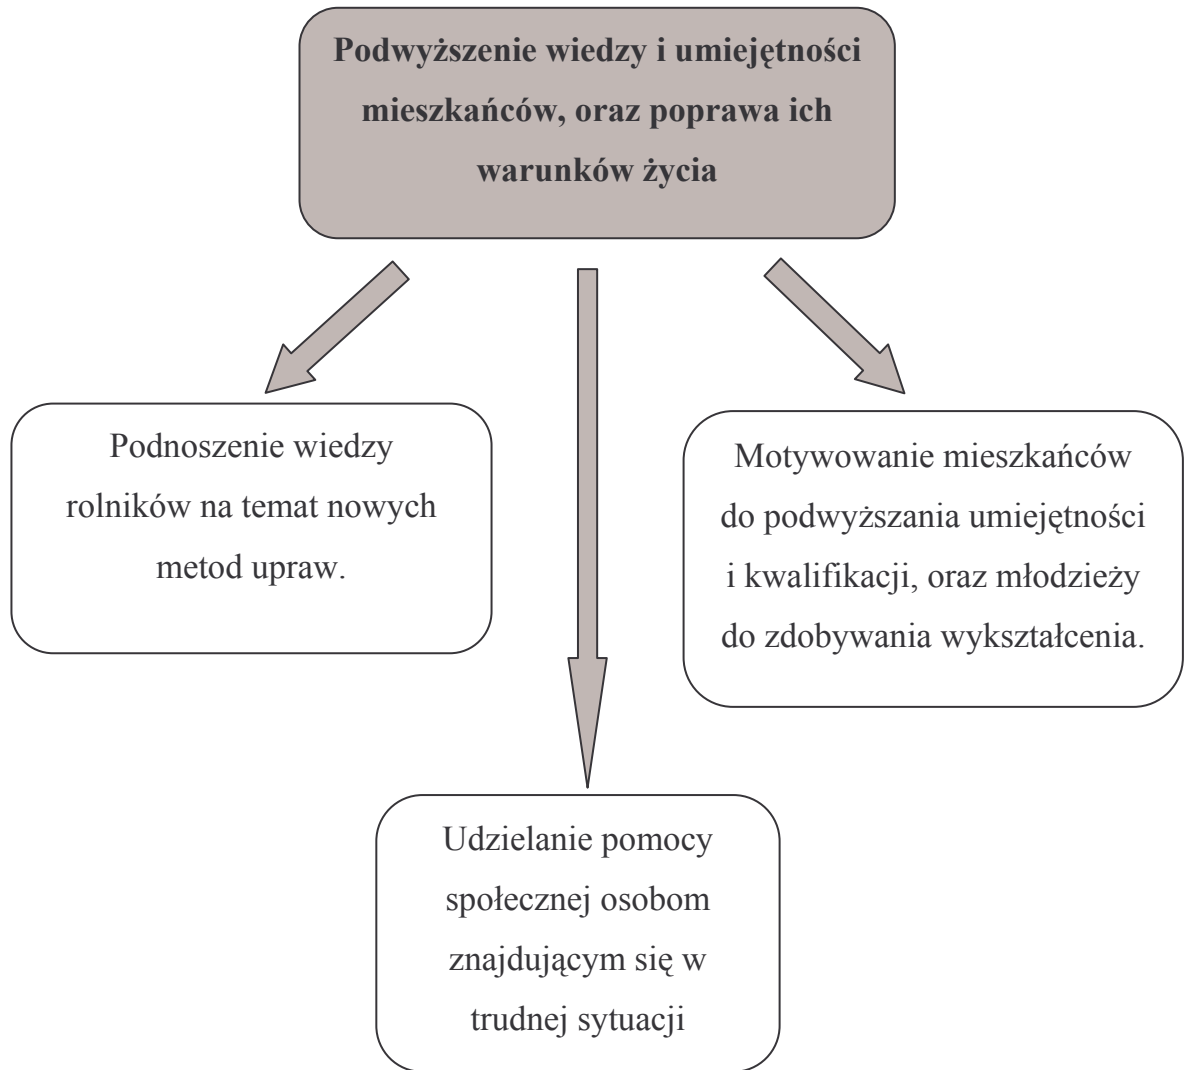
Podwyższenie wiedzy i umiejętności mieszkańców, oraz poprawa ich warunków życia

Podnoszenie wiedzy rolników na temat nowych metod upraw.

Motywowanie mieszkańców do podwyższania umiejętności i kwalifikacji, oraz młodzieży do zdobywania wykształcenia.

Udzielanie pomocy społecznej osobom znajdującym się w trudnej sytuacji